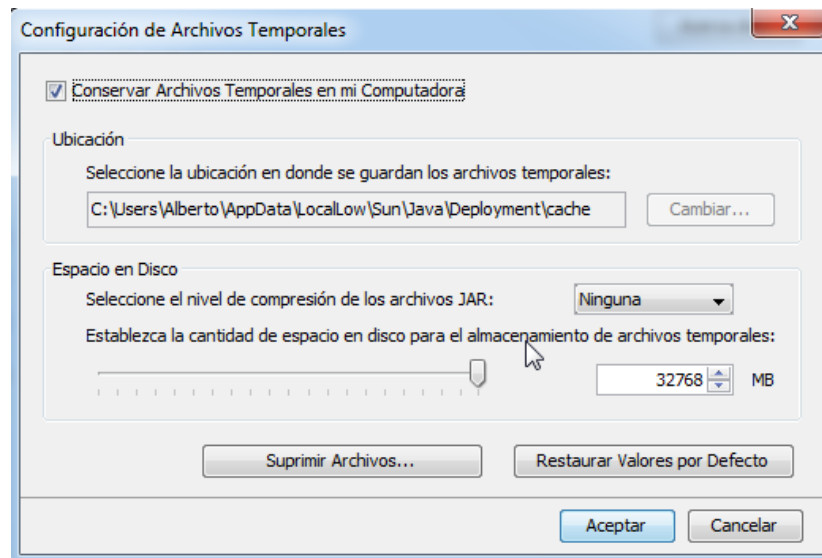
Configuración de Archivos Temporales

☑ Conservar Archivos Temporales en mi Computadora

Ubicación

Seleccione la ubicación en donde se guardan los archivos temporales:

C:\Users\Alberto\AppData\LocalLow\Sun\Java\Deployment\cache

Cambiar...

Espacio en Disco

Seleccione el nivel de compresión de los archivos JAR:

Ninguna

Establezca la cantidad de espacio en disco para el almacenamiento de archivos temporales:

32768

MB

Suprimir Archivos...

Restaurar Valores por Defecto

Aceptar

Cancelar